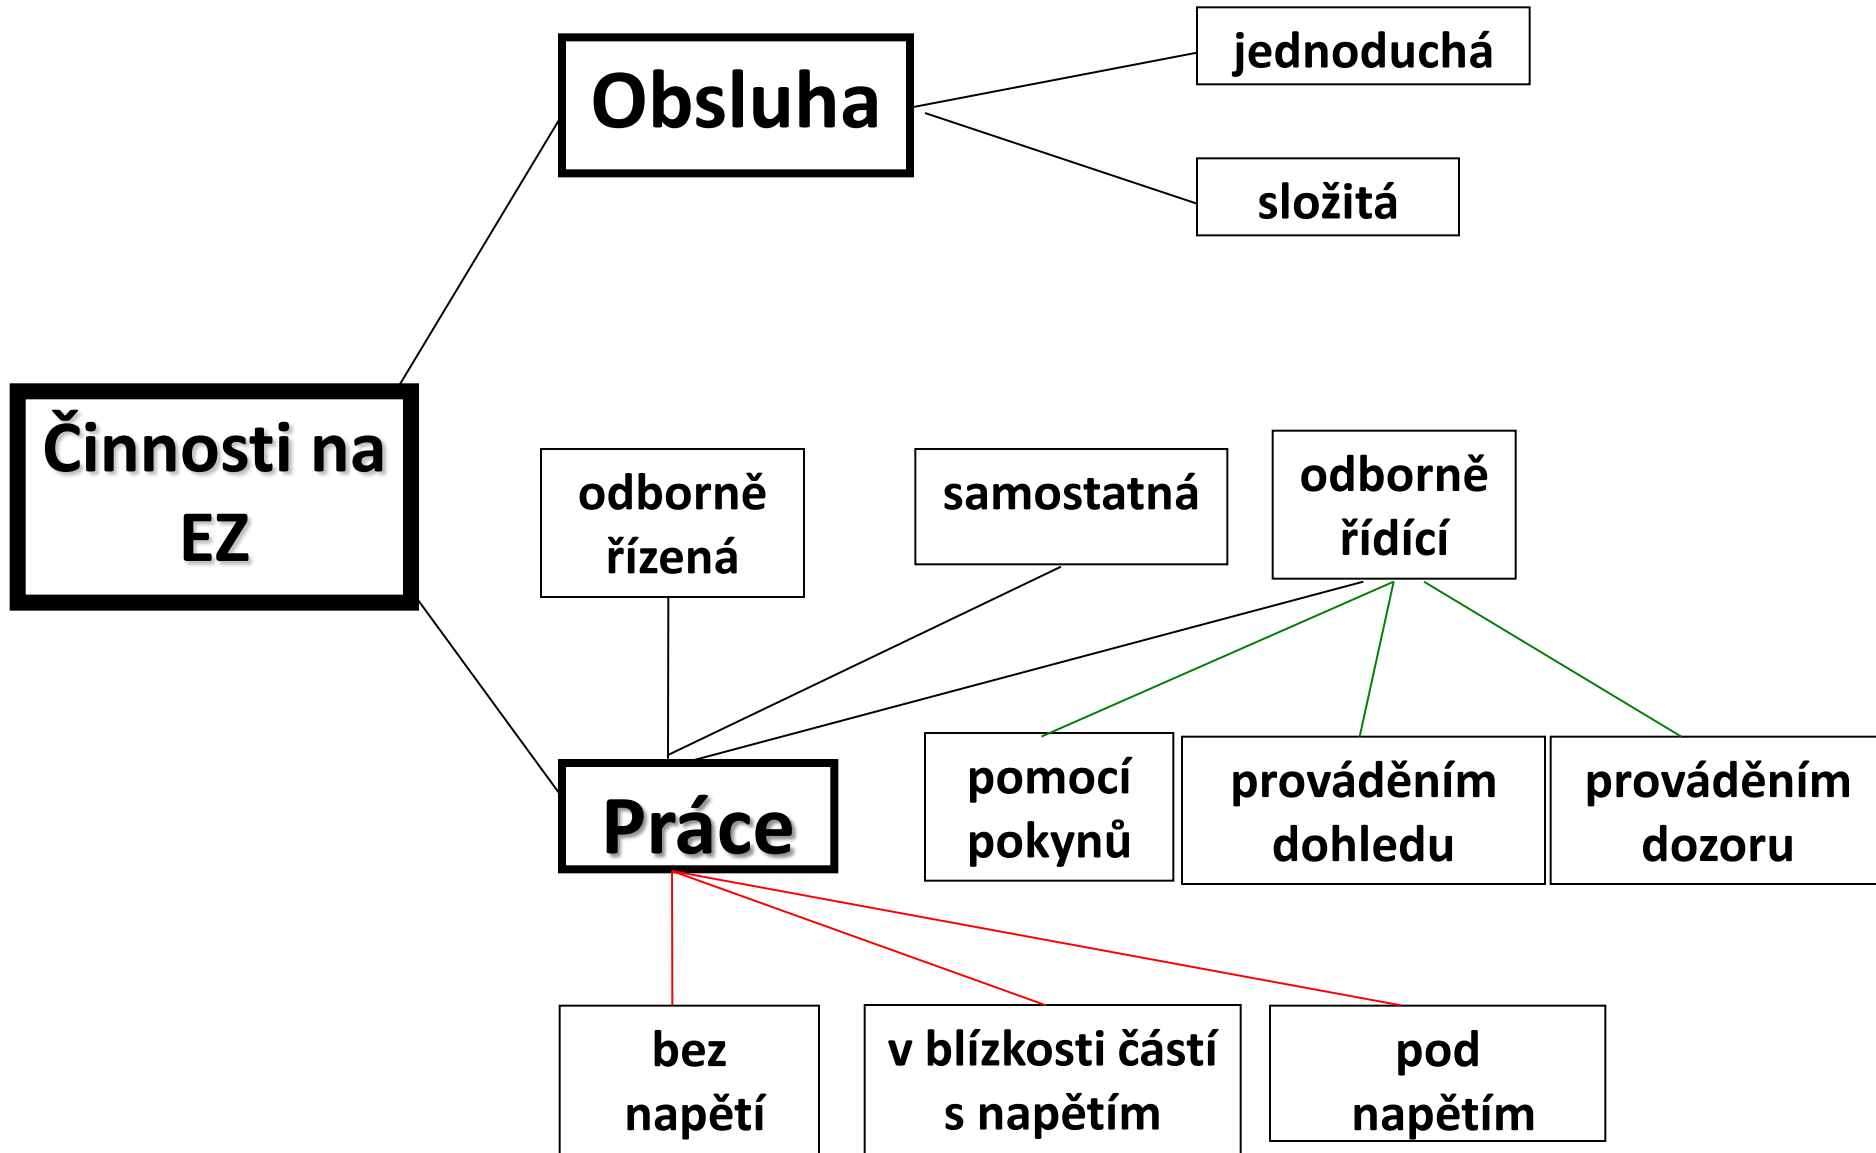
Obsluha

jednoduchá

složitá

Činnosti na EZ

odborně řízená

samostatná

odborně řídící

pomocí pokynů

prováděním dohledu

prováděním dozoru

Práce

bez napětí

v blízkosti částí s napětím

pod napětím